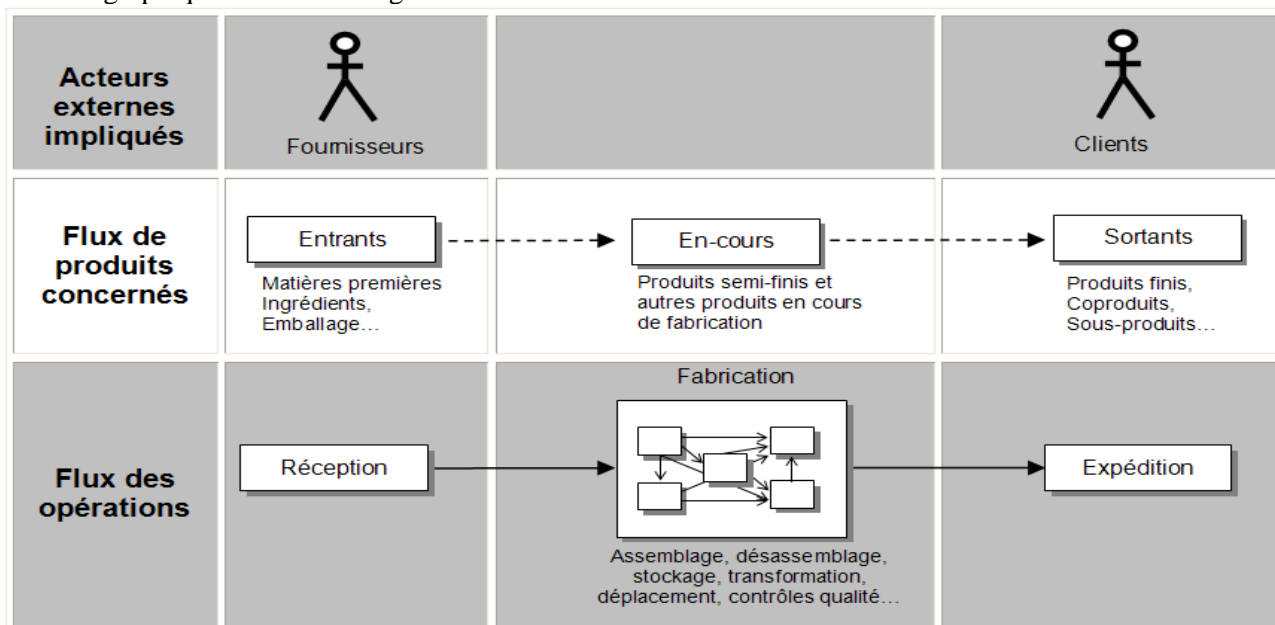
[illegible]

| | | | |
|---|---|---|---|
| **Acteurs externes impliqués** | Foumisseurs | | Clients |
| **Flux de produits concernés** | Entrants<br>Matières premières Ingrédients, Emballage… | En-cours<br>Produits semi-finis et autres produits en cours de fabrication | Sortants<br>Produits finis, Coproduits, Sous-produits… |
| **Flux des opérations** | Réception | Fabrication<br>Assemblage, désassemblage, stockage, transformation, déplacement, contrôles qualité… | Expédition |